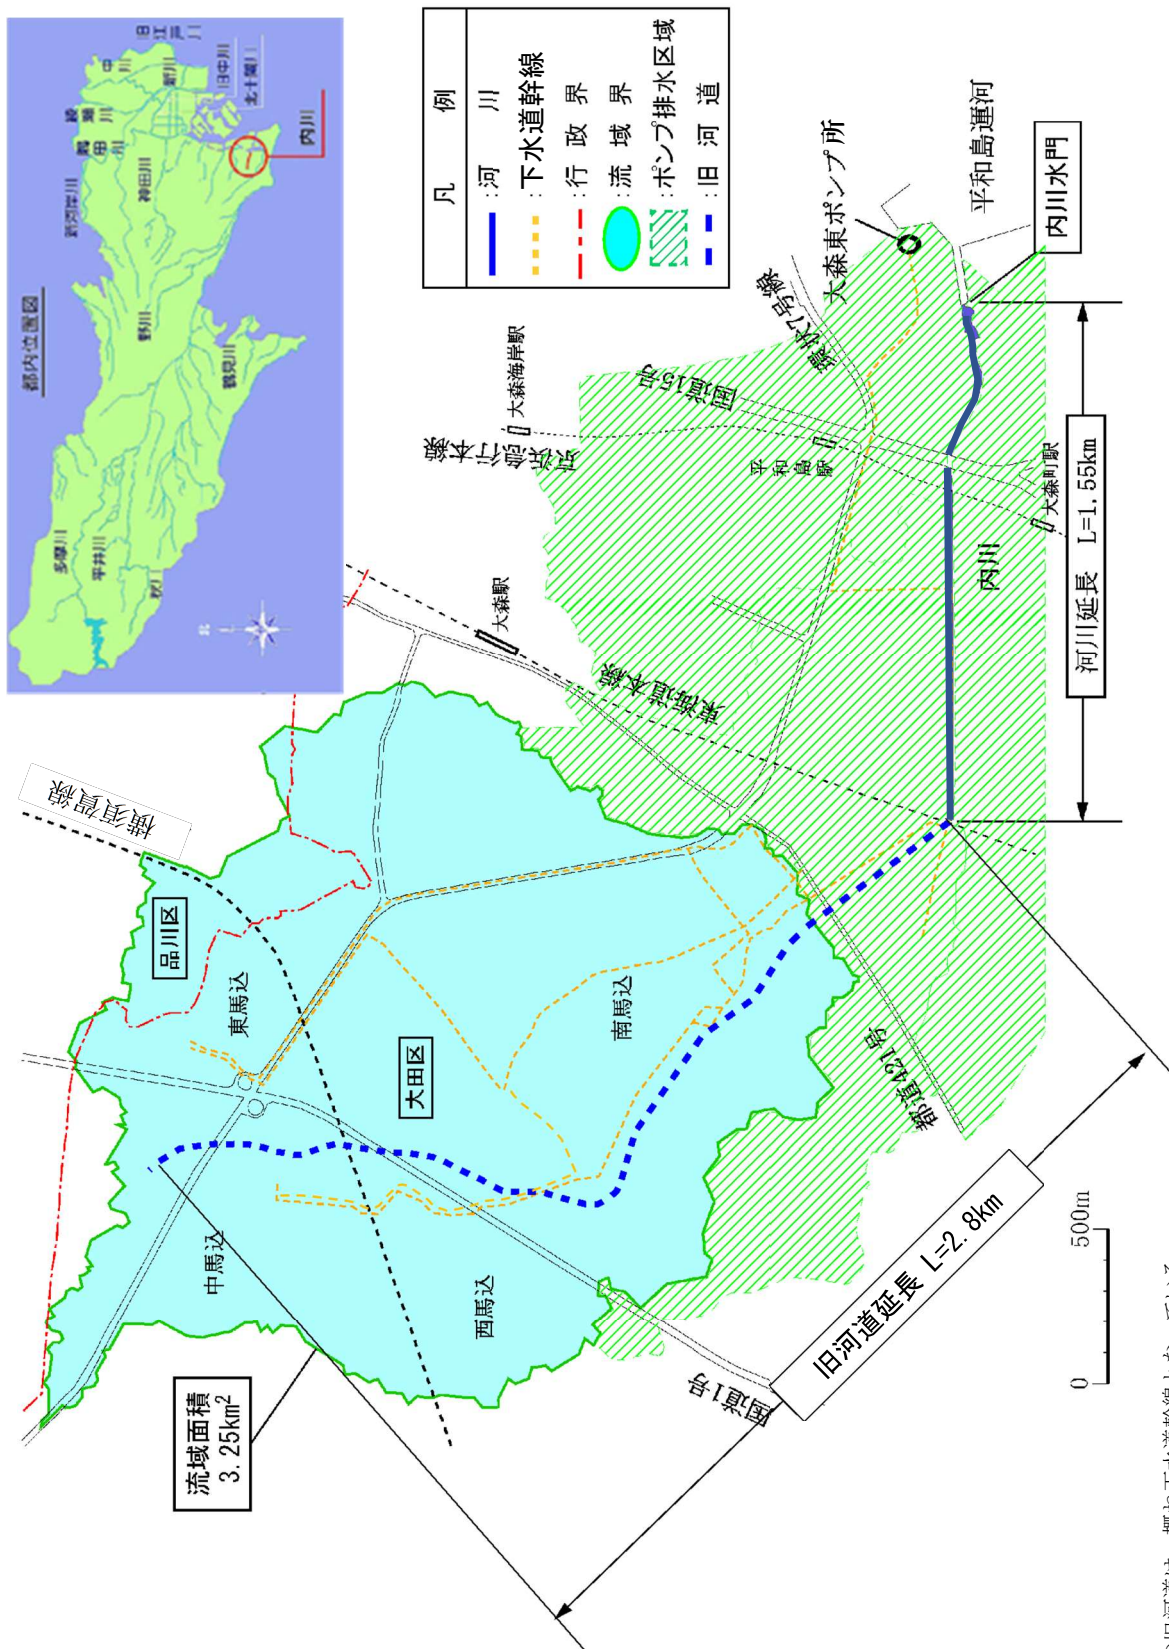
都内位置図

旧江戸川
中川
旧中川
北十間川
隅田川
新河岸川
神田川
野川
鶴見川
多摩川
平井川
秋川
内川

凡　　例
:河　　川
:下水道幹線
:行　政　界
:流　域　界
:ポンプ排水区域
:旧　河　道

平和島運河
内川水門
大森東ポンプ所
首都高1号線
京浜急行線
大森海岸駅
国道15号
平和島駅
大森町駅
大森駅
東海道本線
内川
河川延長　L=1.55km
横須賀線
品川区
東馬込
大田区
南馬込
都道421号
中馬込
西馬込
国道1号
旧河道延長　L=2.8km
流域面積 3.25km$^2$
0　500m
旧河道は、概ね下水道幹線となっている